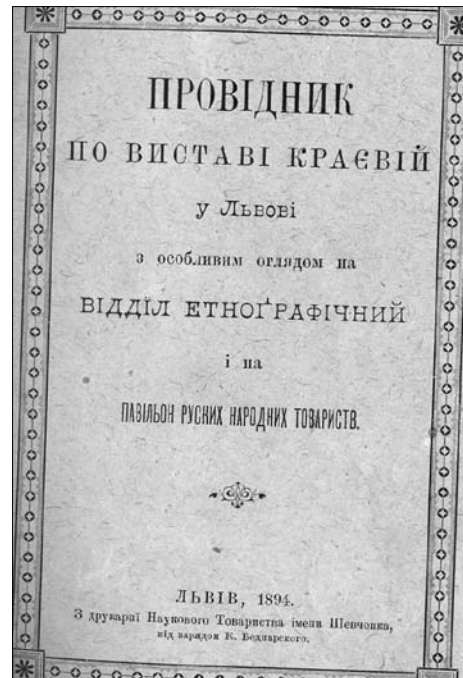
ПРОВІДНИК
ПО ВИСТАВІ КРАЄВІЙ
у Львові
з особливим оглядом на
ВІДДІЛ ЕТНОҐРАФІЧНИЙ
і на
ПАВІЛЬОН РУСКИХ НАРОДНИХ ТОВАРИСТВ.

ЛЬВІВ, 1894.
З друкарні Наукового Товариства імени Шевченка,
під зарядом К. Беднарского.